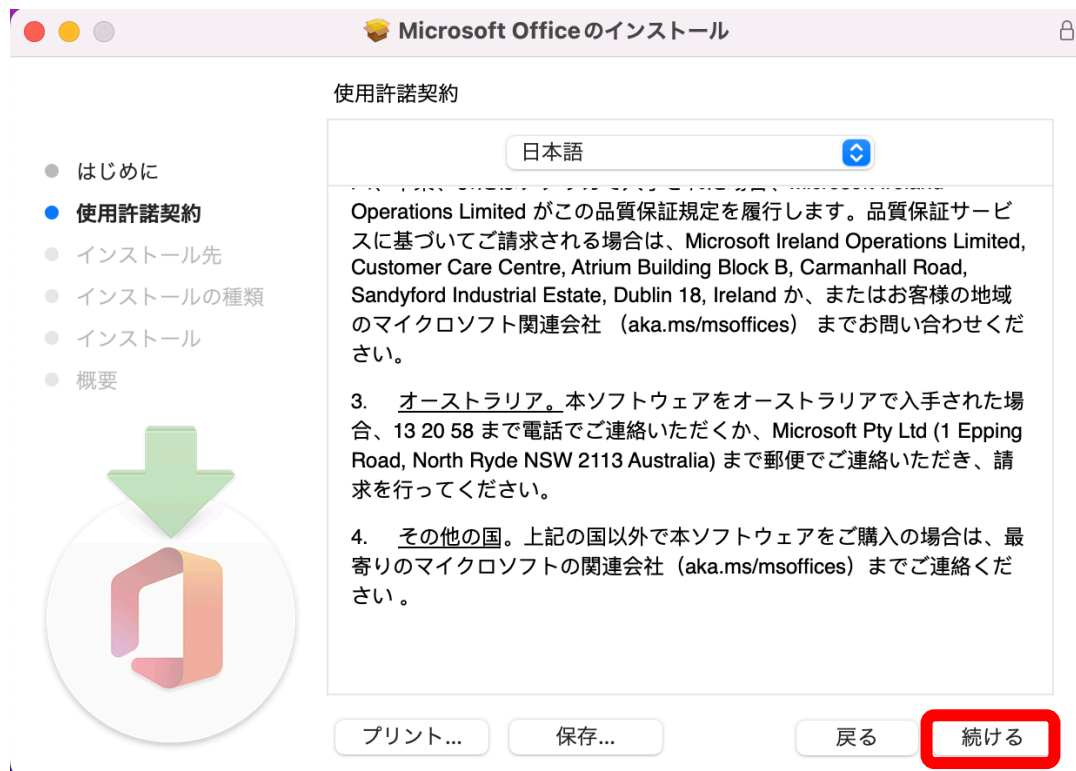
Microsoft Officeのインストール

使用許諾契約

日本語

はじめに
使用許諾契約
インストール先
インストールの種類
インストール
概要

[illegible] Operations Limited がこの品質保証規定を履行します。品質保証サービスに基づいてご請求される場合は、Microsoft Ireland Operations Limited, Customer Care Centre, Atrium Building Block B, Carmanhall Road, Sandyford Industrial Estate, Dublin 18, Ireland か、またはお客様の地域のマイクロソフト関連会社 (aka.ms/msoffices) までお問い合わせください。

3.　オーストラリア。本ソフトウェアをオーストラリアで入手された場合、13 20 58 まで電話でご連絡いただくか、Microsoft Pty Ltd (1 Epping Road, North Ryde NSW 2113 Australia) まで郵便でご連絡いただき、請求を行ってください。

4.　その他の国。上記の国以外で本ソフトウェアをご購入の場合は、最寄りのマイクロソフトの関連会社 (aka.ms/msoffices) までご連絡ください 。

プリント...
保存...
戻る
続ける